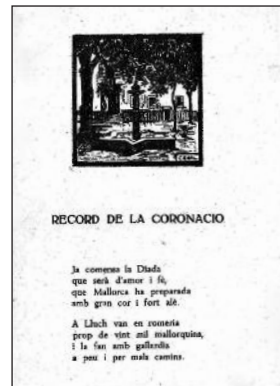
RECORD DE LA CORONACIO

Ja comensa la Diada
que serà d'amor i fé,
que Mallorca ha preparada
amb gran cor i fort alè.

A Lluch van en romeria
prop de vint mil mallorquins,
i la fan amb gallardia
a peu i per mals camins.